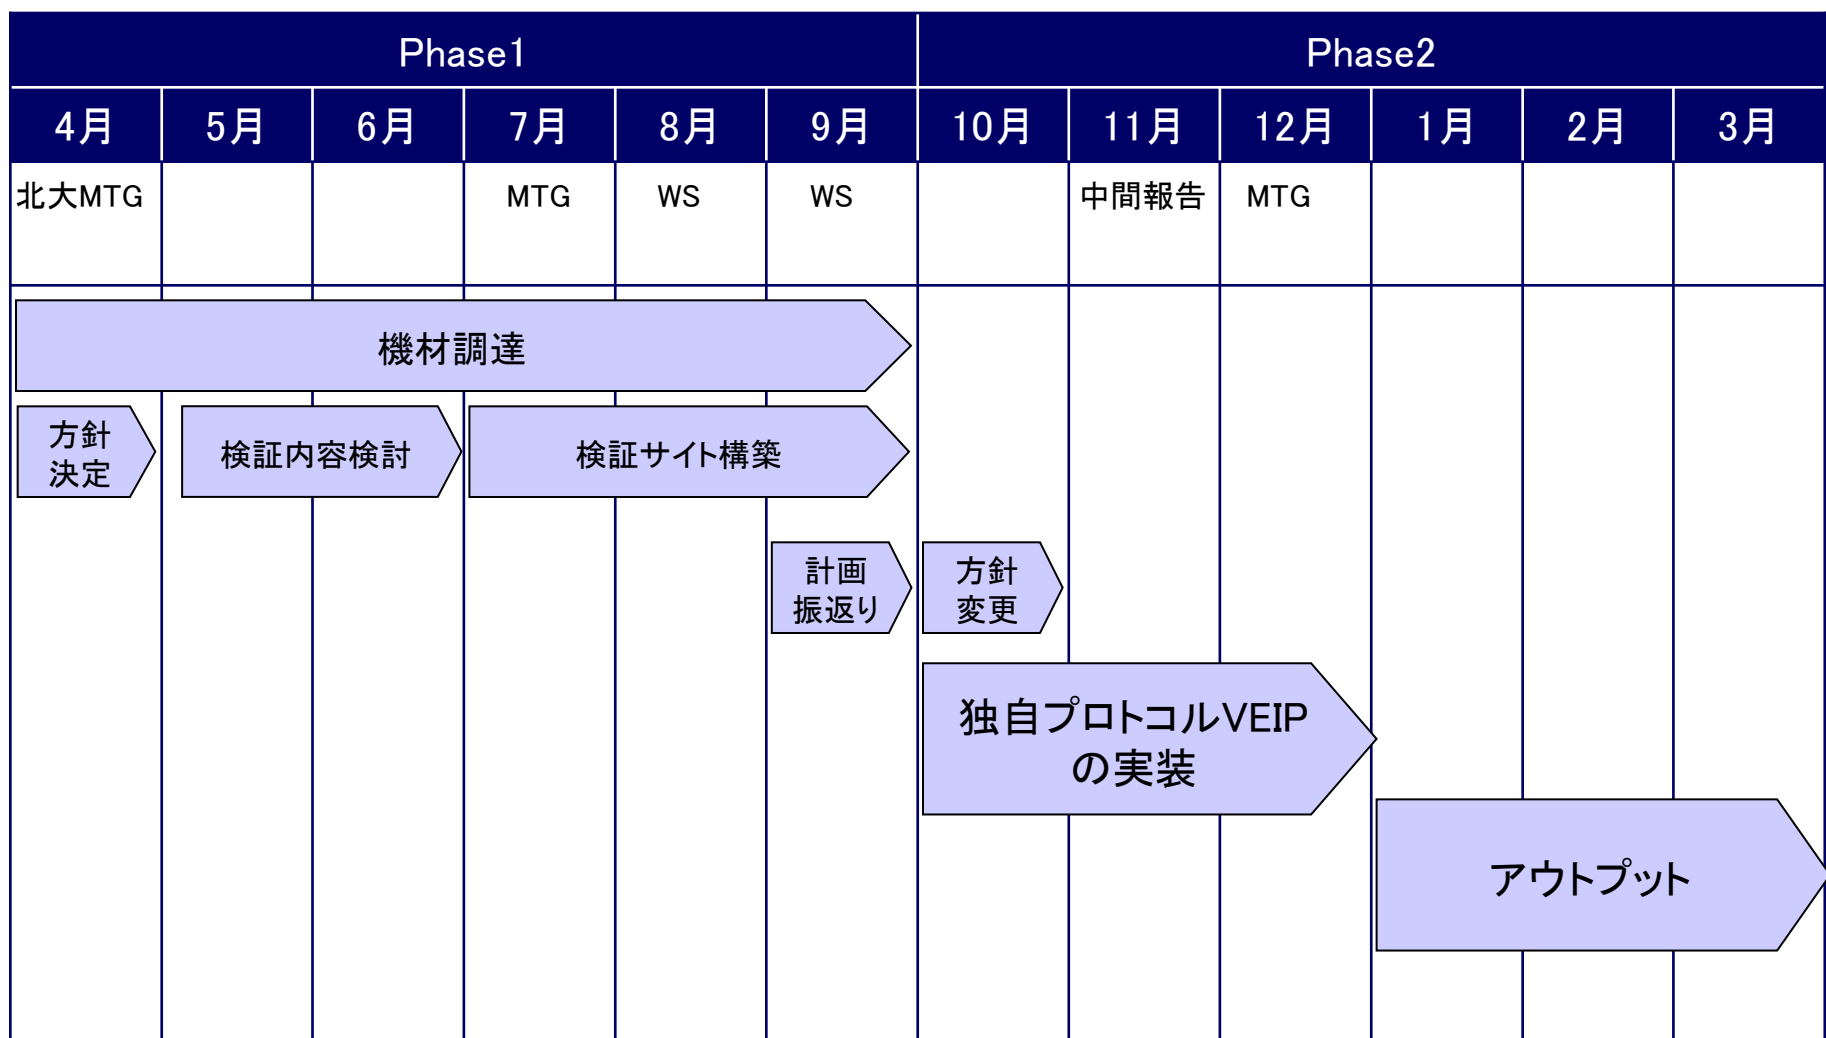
| Phase1 | | | | | | Phase2 | | | | | |
|---|---|---|---|---|---|---|---|---|---|---|---|
| 4月 | 5月 | 6月 | 7月 | 8月 | 9月 | 10月 | 11月 | 12月 | 1月 | 2月 | 3月 |
| 北大MTG | | | MTG | WS | WS | | 中間報告 | MTG | | | |

機材調達

方針決定

検証内容検討

検証サイト構築

計画振返り

方針変更

独自プロトコルVEIPの実装

アウトプット